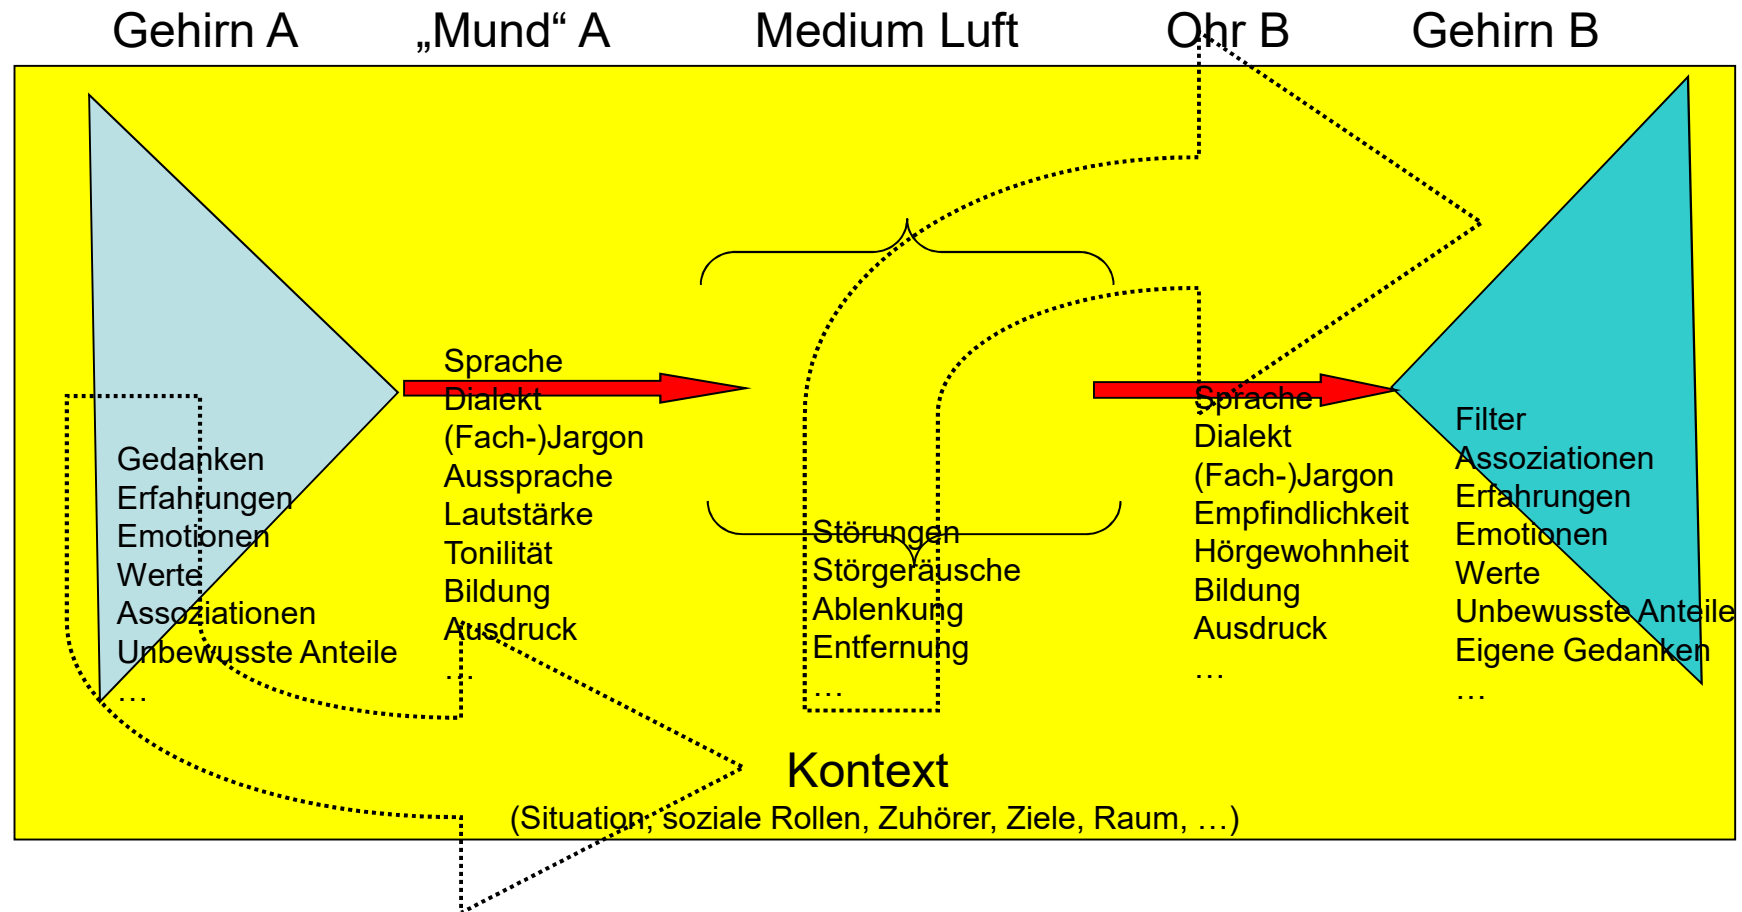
Gehirn A „Mund“ A Medium Luft Ohr B Gehirn B

Gedanken
Erfahrungen
Emotionen
Werte
Assoziationen
Unbewusste Anteile
…

Sprache
Dialekt
(Fach-)Jargon
Aussprache
Lautstärke
Tonilität
Bildung
Ausdruck
…

Störungen
Störgeräusche
Ablenkung
Entfernung
…

Sprache
Dialekt
(Fach-)Jargon
Empfindlichkeit
Hörgewohnheit
Bildung
Ausdruck
…

Filter
Assoziationen
Erfahrungen
Emotionen
Werte
Unbewusste Anteile
Eigene Gedanken
…

Kontext
(Situation, soziale Rollen, Zuhörer, Ziele, Raum, …)